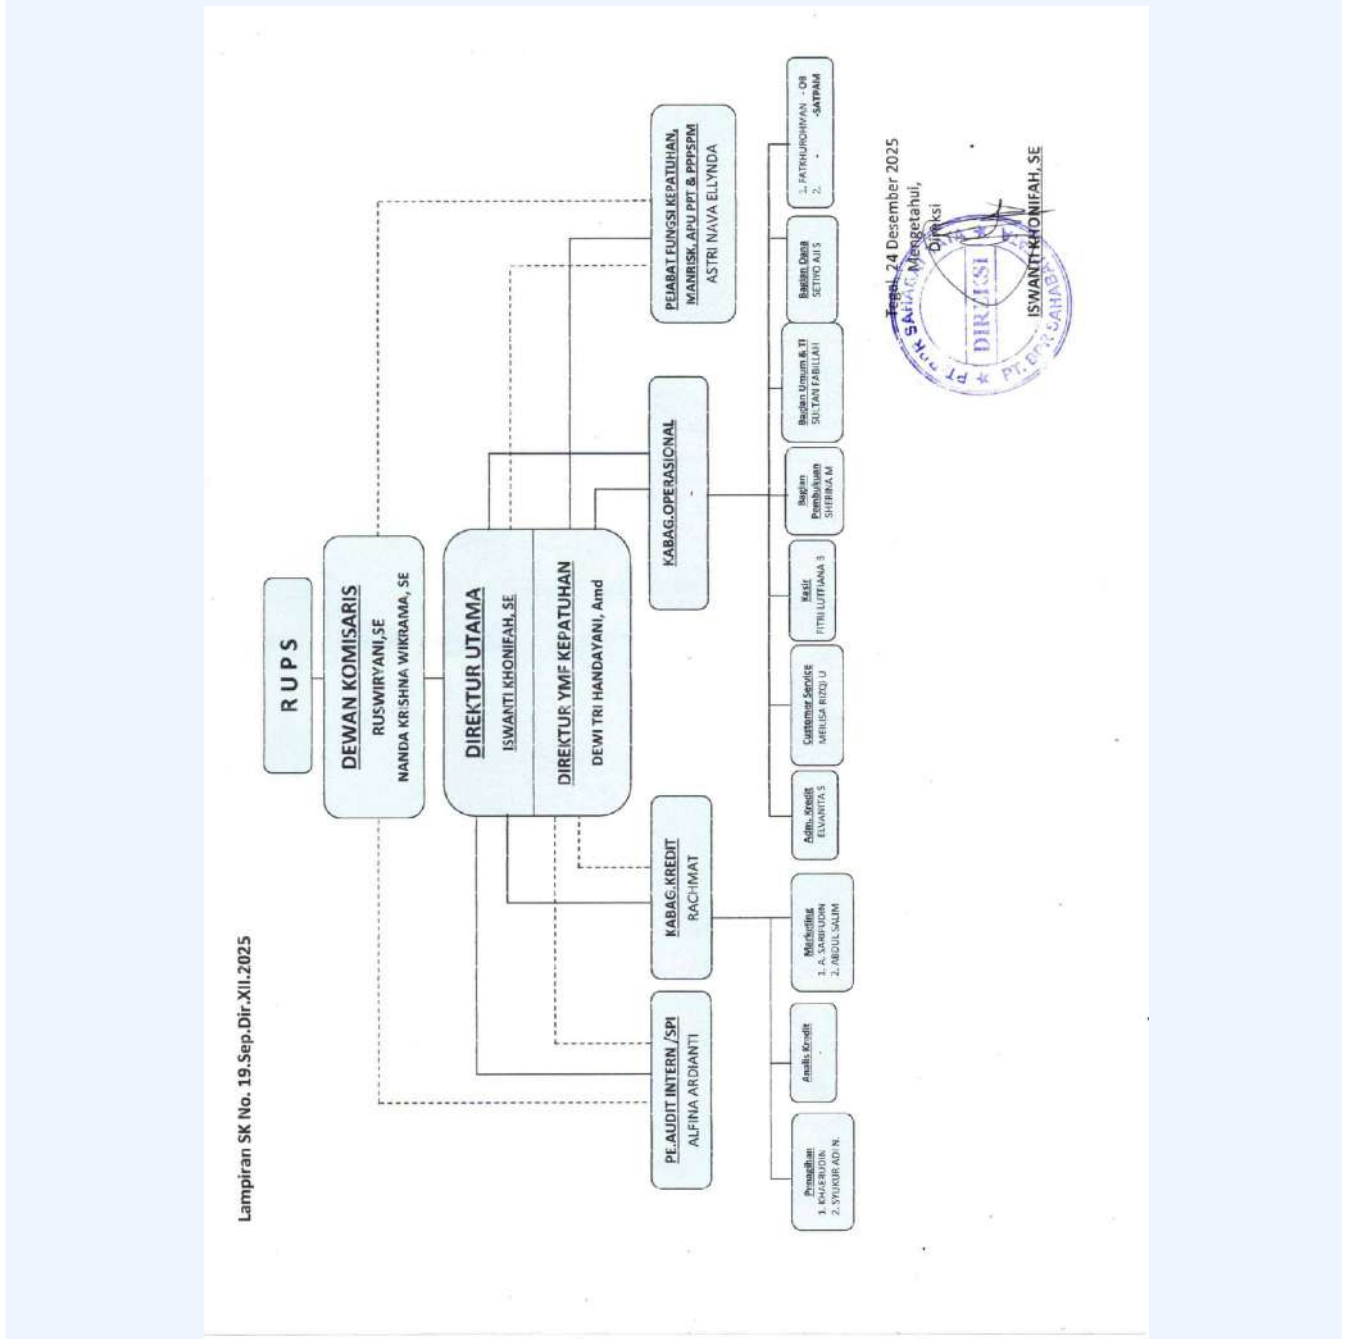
Lampiran SK No. 19.Sep.Dir.XII.2025

R U P S

DEWAN KOMISARIS
RUSWIRYANI,SE
NANDA KRISHNA WIKRAMA, SE

DIREKTUR UTAMA
ISWANTI KHONIFAH, SE

DIREKTUR YMF KEPATUHAN
DEWI TRI HANDAYANI, Amd

PE.AUDIT INTERN /SPI
ALFINA ARDIANTI

KABAG.KREDIT
RACHMAT

KABAG.OPERASIONAL
-

PEJABAT FUNGSI KEPATUHAN, MANRISK, APU PPT & PPPSPM
ASTRI NAVA ELLYNDA

Penagihan
1. KHAERUDIN
2. SYUKUR ADI N.

Analis Kredit
-

Marketing
1. A. SARIPUDIN
2. ABDUL SALIM

Adm. Kredit
ELVANITA S

Customer Service
MERLISA RIZQI U

Kasir
FITRI LUTFIANA S

Bagian Pembukuan
SHERINA M

Bagian Umum & TI
SULTAN FABILLAH

Bagian Dana
SETIYO AJI S

1. FATKHUROHMAN - OB
2. - -SATPAM

Tegal, 24 Desember 2025
Mengetahui,
Direksi

PT. BPR SAHABAT
DIREKSI

ISWANTI KHONIFAH, SE